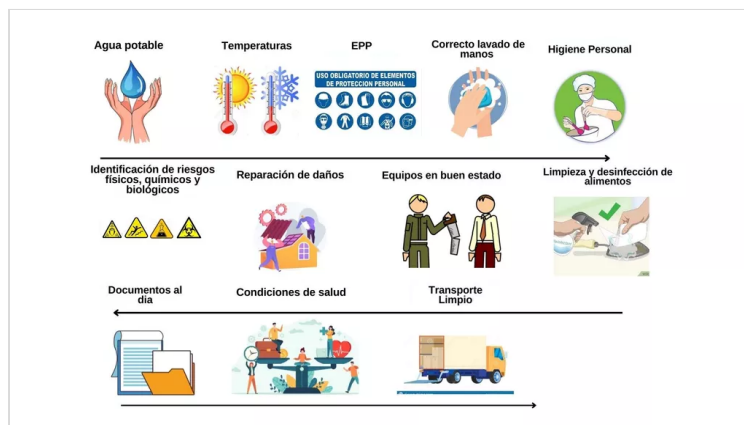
Agua potable

Temperaturas

EPP

USO OBLIGATORIO DE ELEMENTOS DE PROTECCION PERSONAL

Correcto lavado de manos

Higiene Personal

Identificación de riesgos físicos, químicos y biológicos

Reparación de daños

Equipos en buen estado

Limpieza y desinfección de alimentos

Documentos al dia

Condiciones de salud

Transporte Limpio